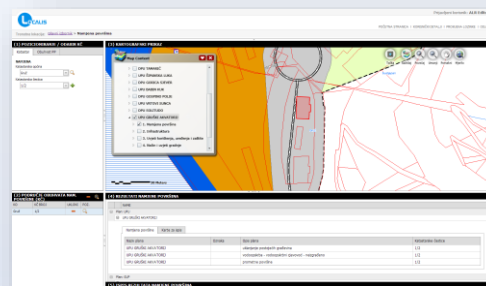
Prijavljeni korisnik: ALIS ILIN

LCALIS

POČETNA STRANICA | PRIMJERENI DETALJI | PREGLED LOGIRE | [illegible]

Trenutna lokacija: Naslovna stranica > Namjena površina

[1] POZICIONIRANJE / ODABIR K.Č.

Katastar | Adresni reg.

Kat.općina

Katastarska općina

Rovi

Katastarska čestica

626

[2] KARTOGRAFSKI PRIKAZ

Map Content

UPU TRNAVAC
UPU CARIGA JUNA
UPU GORICA SJEVER
UPU GNJEV BUH
UPU ODGORIO POLJE
UPU ARTERIJ SUNCA
UPU KIRITOVO
UPU GRUŽEC
UPU GRUŽEC NAVATORO
1. Namjena površina
2. Infrastruktura
3. Uvjeti korištenja, uređenja i zaštite
4. Način i uvjeti gradnje

[3] PODRUČJE OBUHVATA NAM. POVRŠINE (NČ)

K.O. | K.Č. BROJ | OBUHVAT | PDF
Rovi | 626 | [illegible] | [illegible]

[4] BILJEŠKE/NAMJENE POVRŠINA

Upute

Plan: UPU

UPU GRUŽEC NAVATORO

Namjena površina | Tarifa prikaza

| Naziv plana | Oznaka | Opis plana | Katastarska čestica |
|---|---|---|---|
| UPU GRUŽEC NAVATORO | | uklanjanje postojećih građevina | 1/1 |
| UPU GRUŽEC NAVATORO | | vodoopskrba - vodoopskrbni cjevovod - magistralni | 1/1 |
| UPU GRUŽEC NAVATORO | | prometna površina | 1/1 |

Plan: GUP

[5] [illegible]